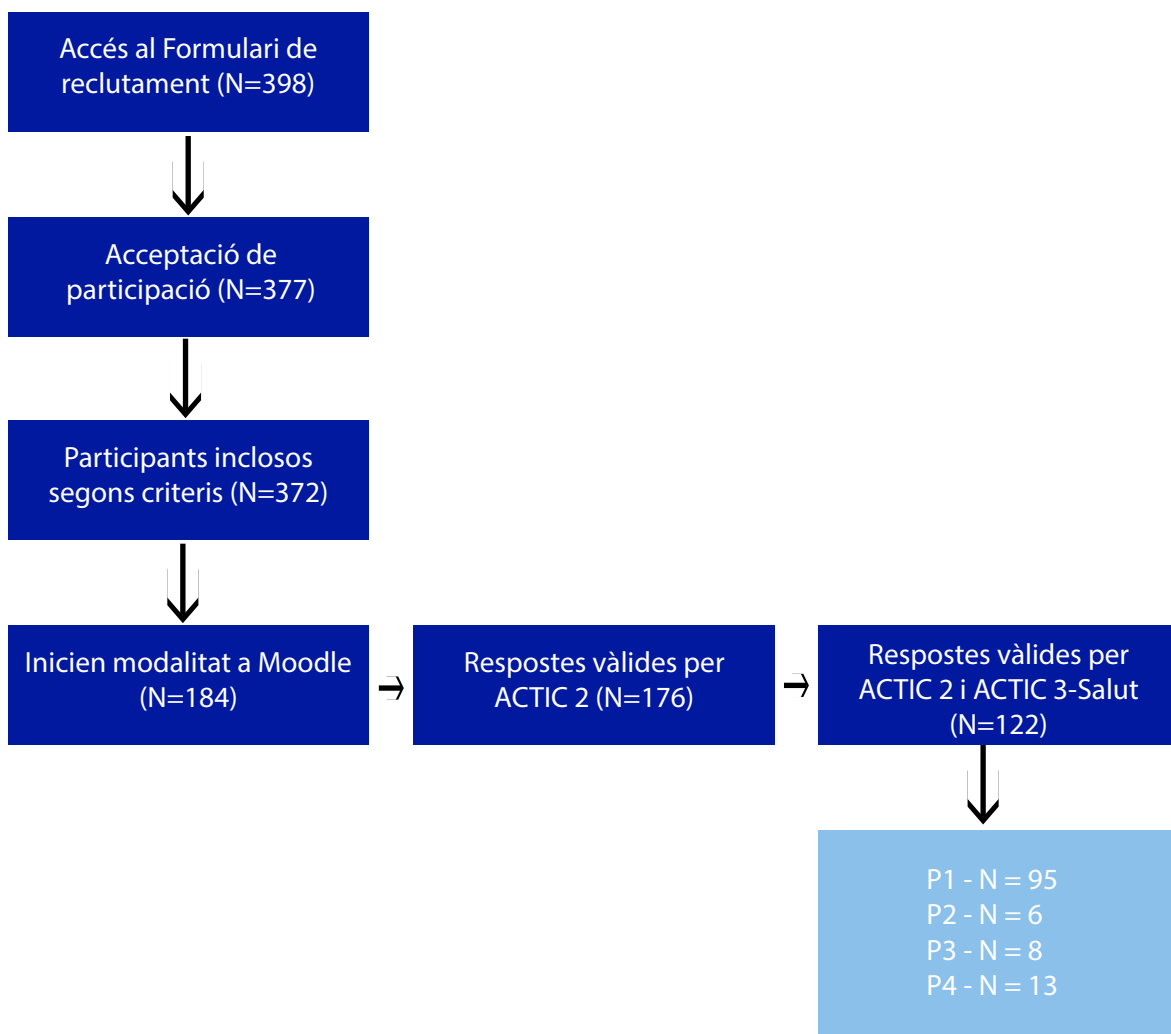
Accés al Formulari de reclutament (N=398)

Acceptació de participació (N=377)

Participants inclosos segons criteris (N=372)

Inicien modalitat a Moodle (N=184)

Respostes vàlides per ACTIC 2 (N=176)

Respostes vàlides per ACTIC 2 i ACTIC 3-Salut (N=122)

P1 - N = 95
P2 - N = 6
P3 - N = 8
P4 - N = 13